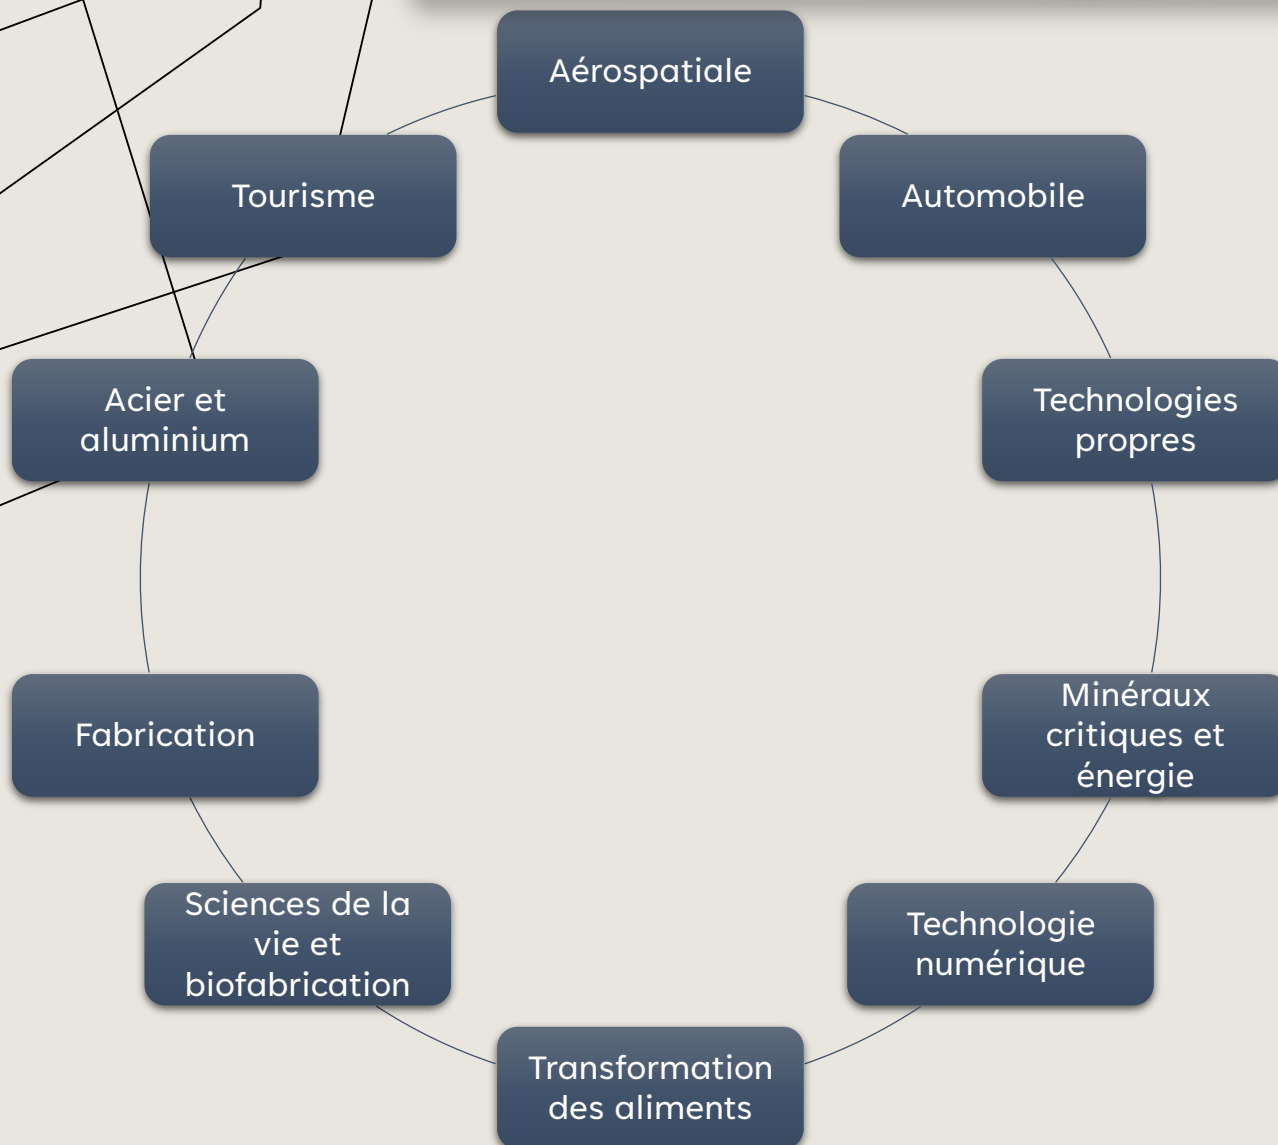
Aérospatiale

Automobile

Technologies propres

Minéraux critiques et énergie

Technologie numérique

Transformation des aliments

Sciences de la vie et biofabrication

Fabrication

Acier et aluminium

Tourisme